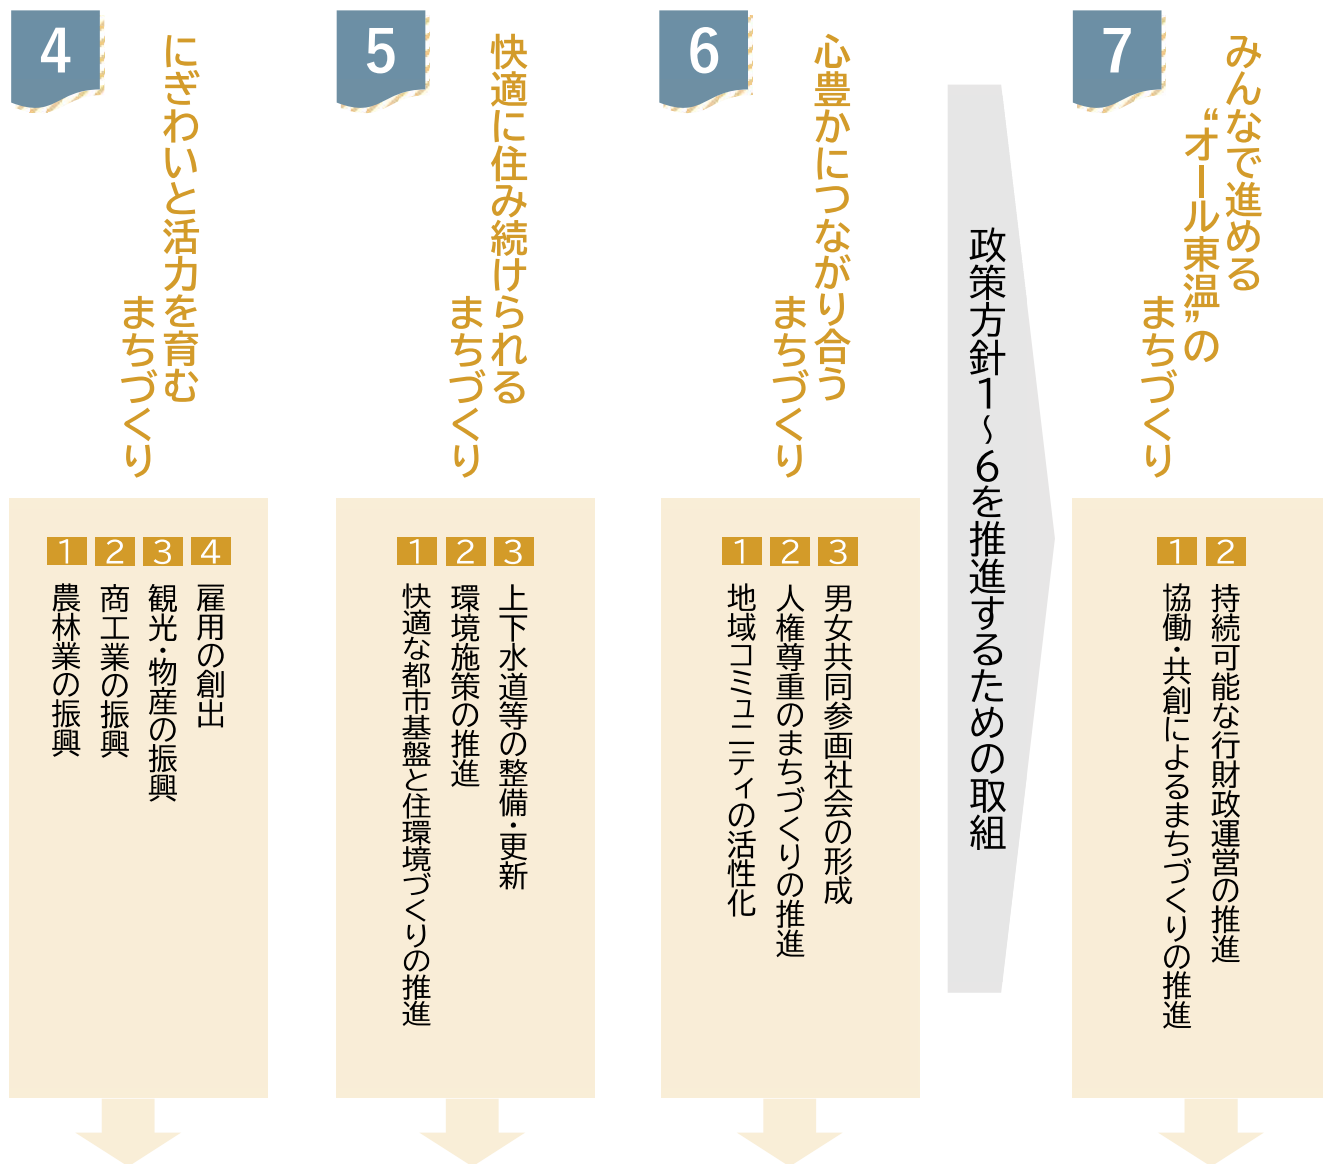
4

にぎわいと活力を育むまちづくり

1 雇用の創出
2 観光・物産の振興
3 商工業の振興
4 農林業の振興

5

快適に住み続けられるまちづくり

1 上下水道等の整備・更新
2 環境施策の推進
3 快適な都市基盤と住環境づくりの推進

6

心豊かにつながり合うまちづくり

1 男女共同参画社会の形成
2 人権尊重のまちづくりの推進
3 地域コミュニティの活性化

政策方針1～6を推進するための取組

7

みんなで進める“オール東温”のまちづくり

1 持続可能な行財政運営の推進
2 協働・共創によるまちづくりの推進